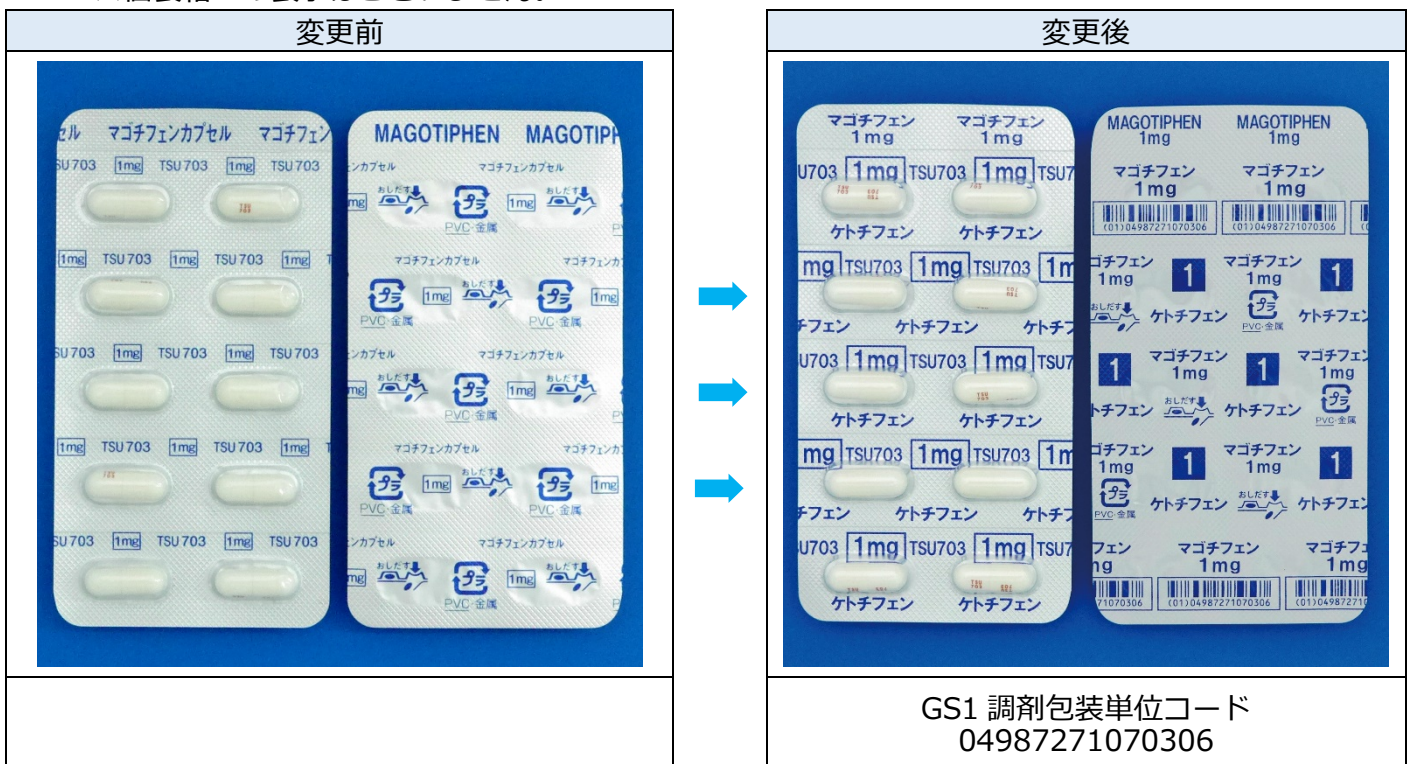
| 変更前 | 変更後 |
|---|---|
| セル　マゴチフェンカプセル　マゴチフェン　MAGOTIPHEN　MAGOTIP　SU703 1mg TSU703 1mg TSU703　ンカプセル　マゴチフェンカプセル　おしだす　PVC·金属　1mg TSU703 1mg TSU703 1mg　マゴチフェンカプセル　マゴチフェンカプセル | マゴチフェン 1mg　マゴチフェン 1mg　MAGOTIPHEN 1mg　MAGOTIPHEN 1mg　U703 1mg TSU703 1mg TSU7　マゴチフェン 1mg　マゴチフェン 1mg　(01)04987271070306　ケトチフェン　ケトチフェン　mg TSU703 1mg TSU703 1m　1　おしだす　PVC·金属 |
|  | GS1 調剤包装単位コード 04987271070306 |